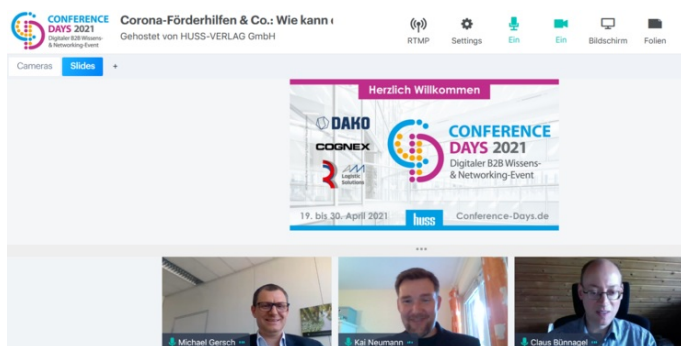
CONFERENCE DAYS 2021 Digitaler B2B Wissens- & Networking-Event

Corona-Förderhilfen & Co.: Wie kann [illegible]

Gehostet von HUSS-VERLAG GmbH

RTMP Settings Ein Ein Bildschirm Folien

Cameras Slides +

Herzlich Willkommen

DAKO

COGNEX

Logistic Solutions

CONFERENCE DAYS 2021 Digitaler B2B Wissens- & Networking-Event

19. bis 30. April 2021 huss Conference-Days.de

Michael Gersch

Kai Neumann

Claus Bünnagel